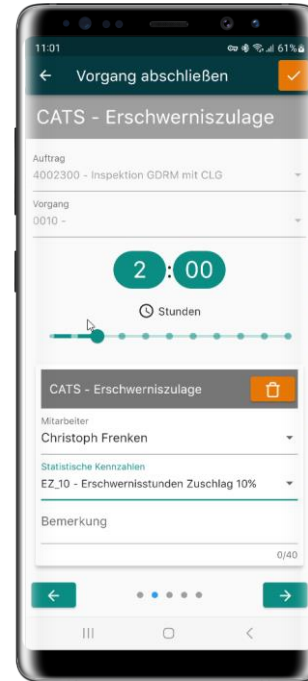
11:01
61%

Vorgang abschließen

CATS - Erschwerniszulage

Auftrag
4002300 - Inspektion GDRM mit CLG

Vorgang
0010 -

2 : 00

Stunden

CATS - Erschwerniszulage

Mitarbeiter
Christoph Frenken

Statistische Kennzahlen
EZ_10 - Erschwernisstunden Zuschlag 10%

Bemerkung

0/40